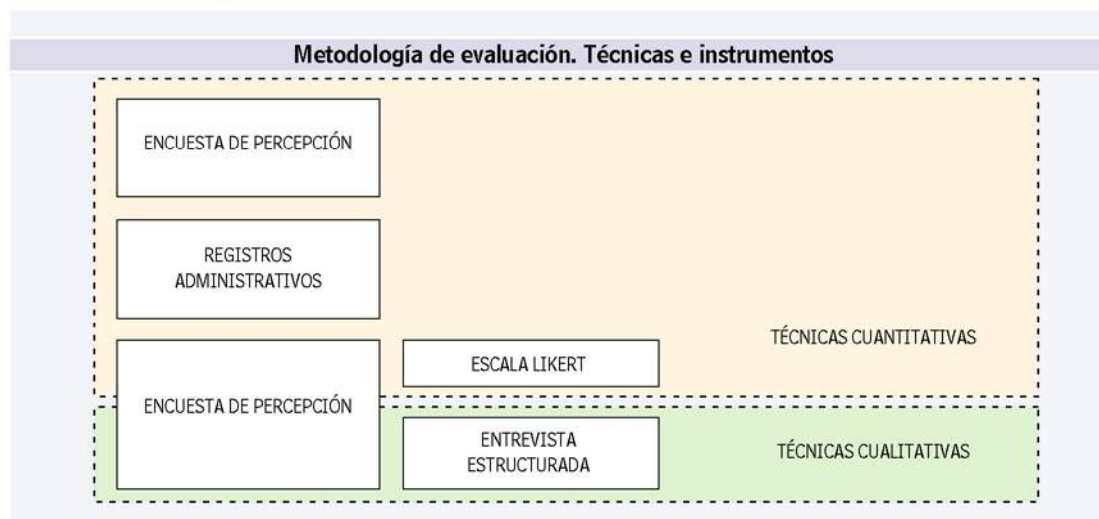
Metodología de evaluación. Técnicas e instrumentos

ENCUESTA DE PERCEPCIÓN

REGISTROS ADMINISTRATIVOS

ENCUESTA DE PERCEPCIÓN

ESCALA LIKERT

TÉCNICAS CUANTITATIVAS

ENTREVISTA ESTRUCTURADA

TÉCNICAS CUALITATIVAS